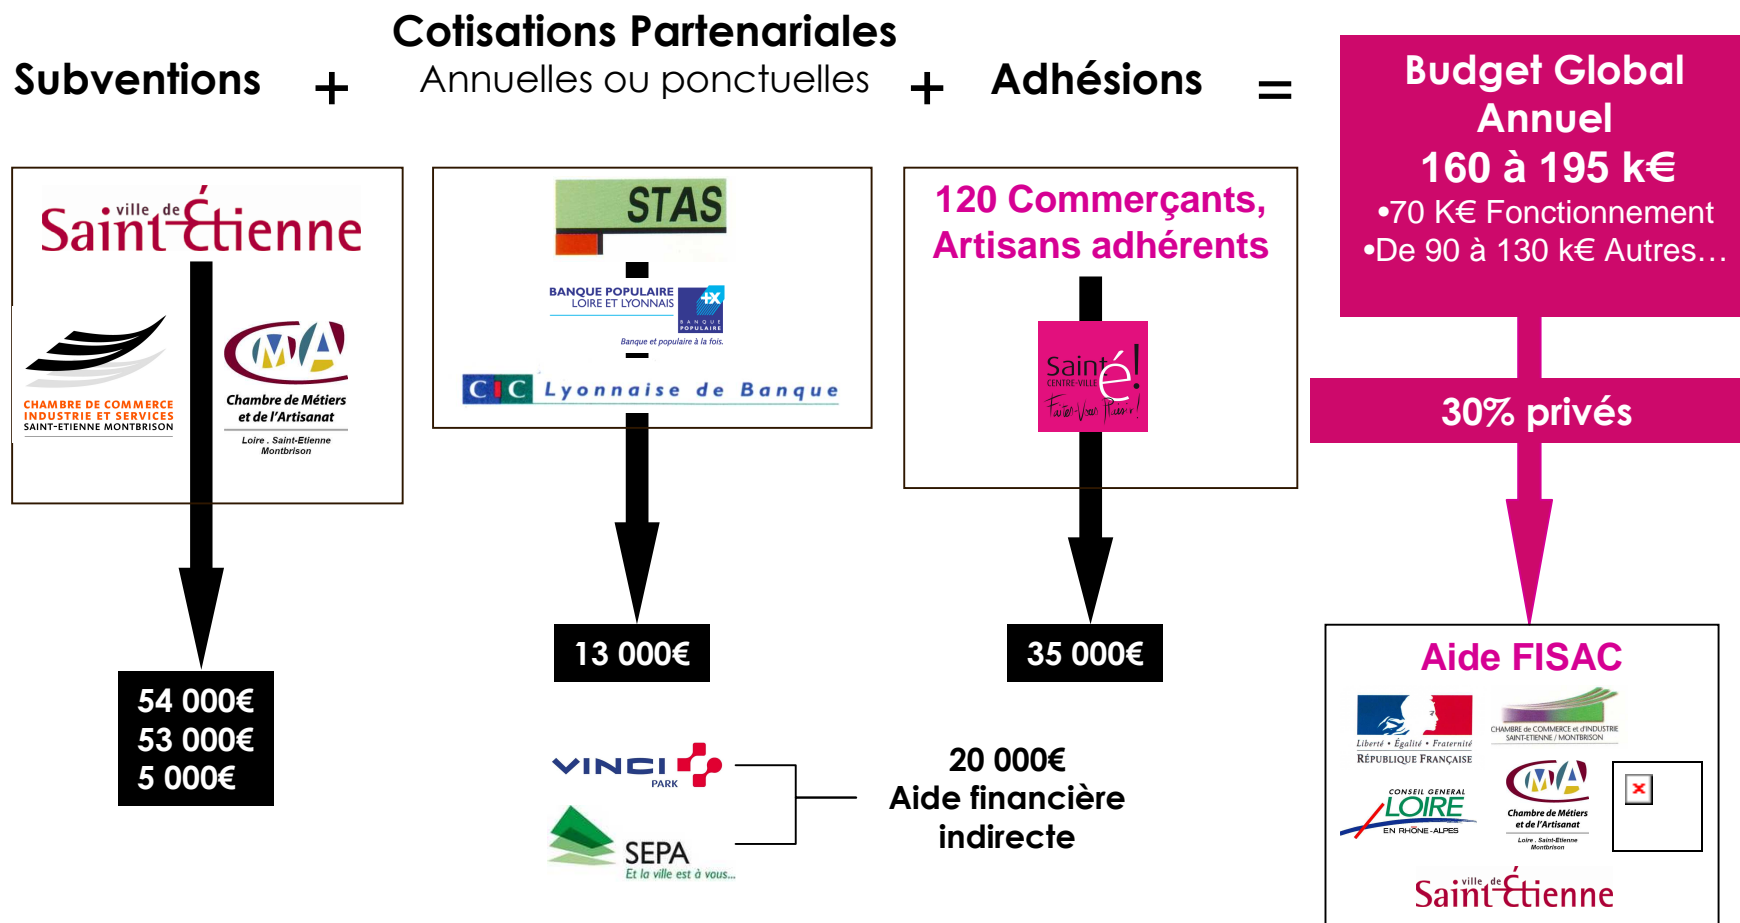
Subventions + Cotisations Partenariales
Annuelles ou ponctuelles + Adhésions =

Budget Global Annuel
160 à 195 k€
•70 K€ Fonctionnement
•De 90 à 130 k€ Autres…

ville de Saint-Étienne

CHAMBRE DE COMMERCE INDUSTRIE ET SERVICES SAINT-ETIENNE MONTBRISON

CMA Chambre de Métiers et de l'Artisanat
Loire . Saint-Etienne Montbrison

STAS

BANQUE POPULAIRE LOIRE ET LYONNAIS
BANQUE POPULAIRE
Banque et populaire à la fois.

CIC Lyonnaise de Banque

120 Commerçants, Artisans adhérents

Sainté! CENTRE-VILLE
Faites-Vous Plaisir!

30% privés

54 000€
53 000€
5 000€

13 000€

35 000€

Aide FISAC

Liberté • Égalité • Fraternité
RÉPUBLIQUE FRANÇAISE

CHAMBRE de COMMERCE et d'INDUSTRIE SAINT-ETIENNE / MONTBRISON

CONSEIL GENERAL LOIRE EN RHÔNE-ALPES

CMA Chambre de Métiers et de l'Artisanat
Loire . Saint-Etienne Montbrison

ville de Saint-Étienne

VINCI PARK

SEPA
Et la ville est à vous...

20 000€
Aide financière indirecte